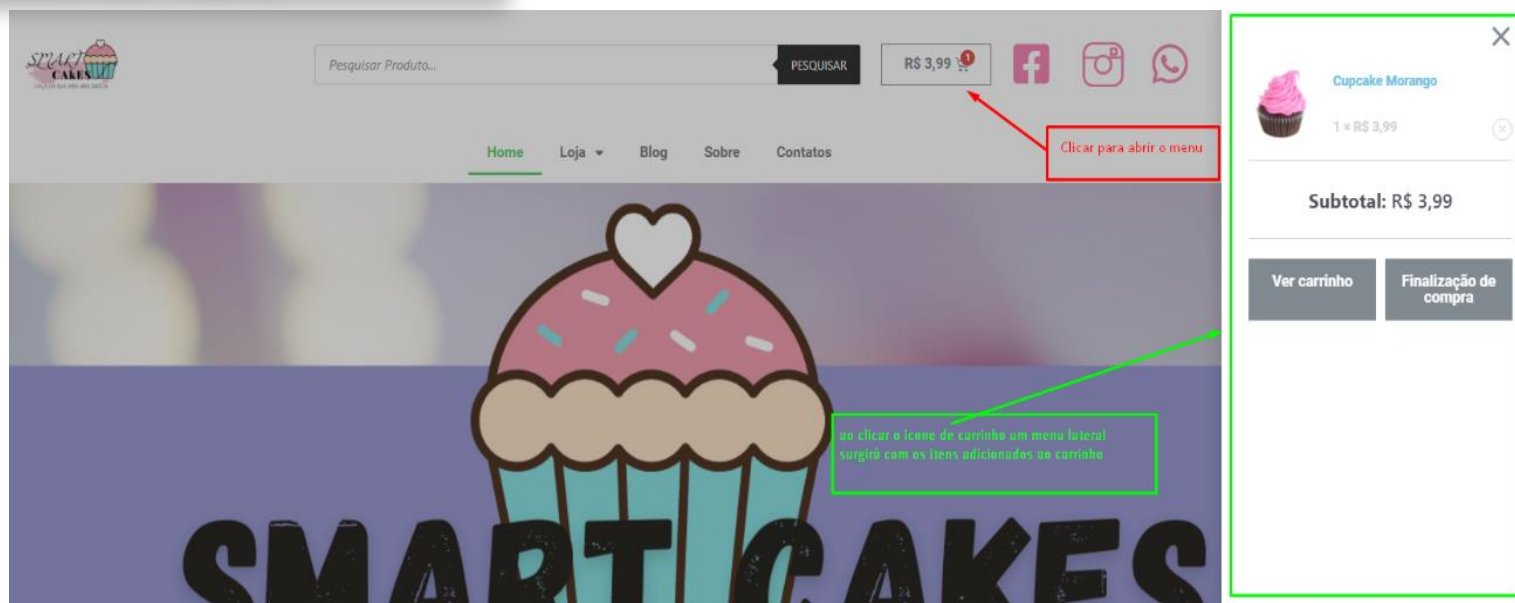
SMART CAKES

Pesquisar Produto...

PESQUISAR

R$ 3,99 1

Home Loja Blog Sobre Contatos

Clicar para abrir o menu

ao clicar o icone de carrinho um menu lateral surgirá com os itens adicionados ao carrinho

SMART CAKES

×

Cupcake Morango

1 × R$ 3,99

Subtotal: R$ 3,99

Ver carrinho

Finalização de compra